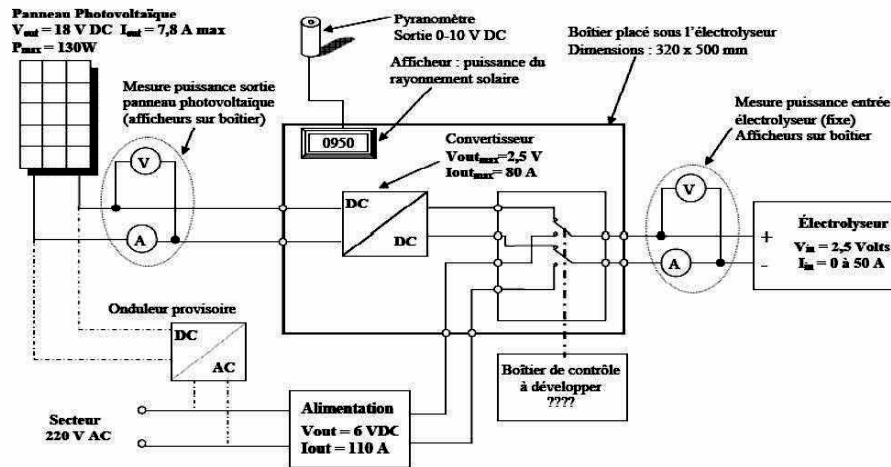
Panneau Photovoltaïque
$V_{out}$ = 18 V DC $I_{out}$ = 7,8 A max
$P_{max}$ = 130W

Pyranomètre
Sortie 0-10 V DC

Boîtier placé sous l'électrolyseur
Dimensions : 320 x 500 mm

Afficheur : puissance du rayonnement solaire

Mesure puissance sortie panneau photovoltaïque (afficheurs sur boîtier)

0950

Convertisseur
$Vout_{max}$=2,5 V
$Iout_{max}$= 80 A

Mesure puissance entrée électrolyseur (fixe)
Afficheurs sur boîtier

V

A

DC

DC

V

A

+

-

Électrolyseur
$V_{in}$ = 2,5 Volts
$I_{in}$ = 0 à 50 A

Onduleur provisoire

DC

AC

Boîtier de contrôle à développer
????

Secteur
220 V AC

Alimentation
Vout = 6 VDC
Iout = 110 A